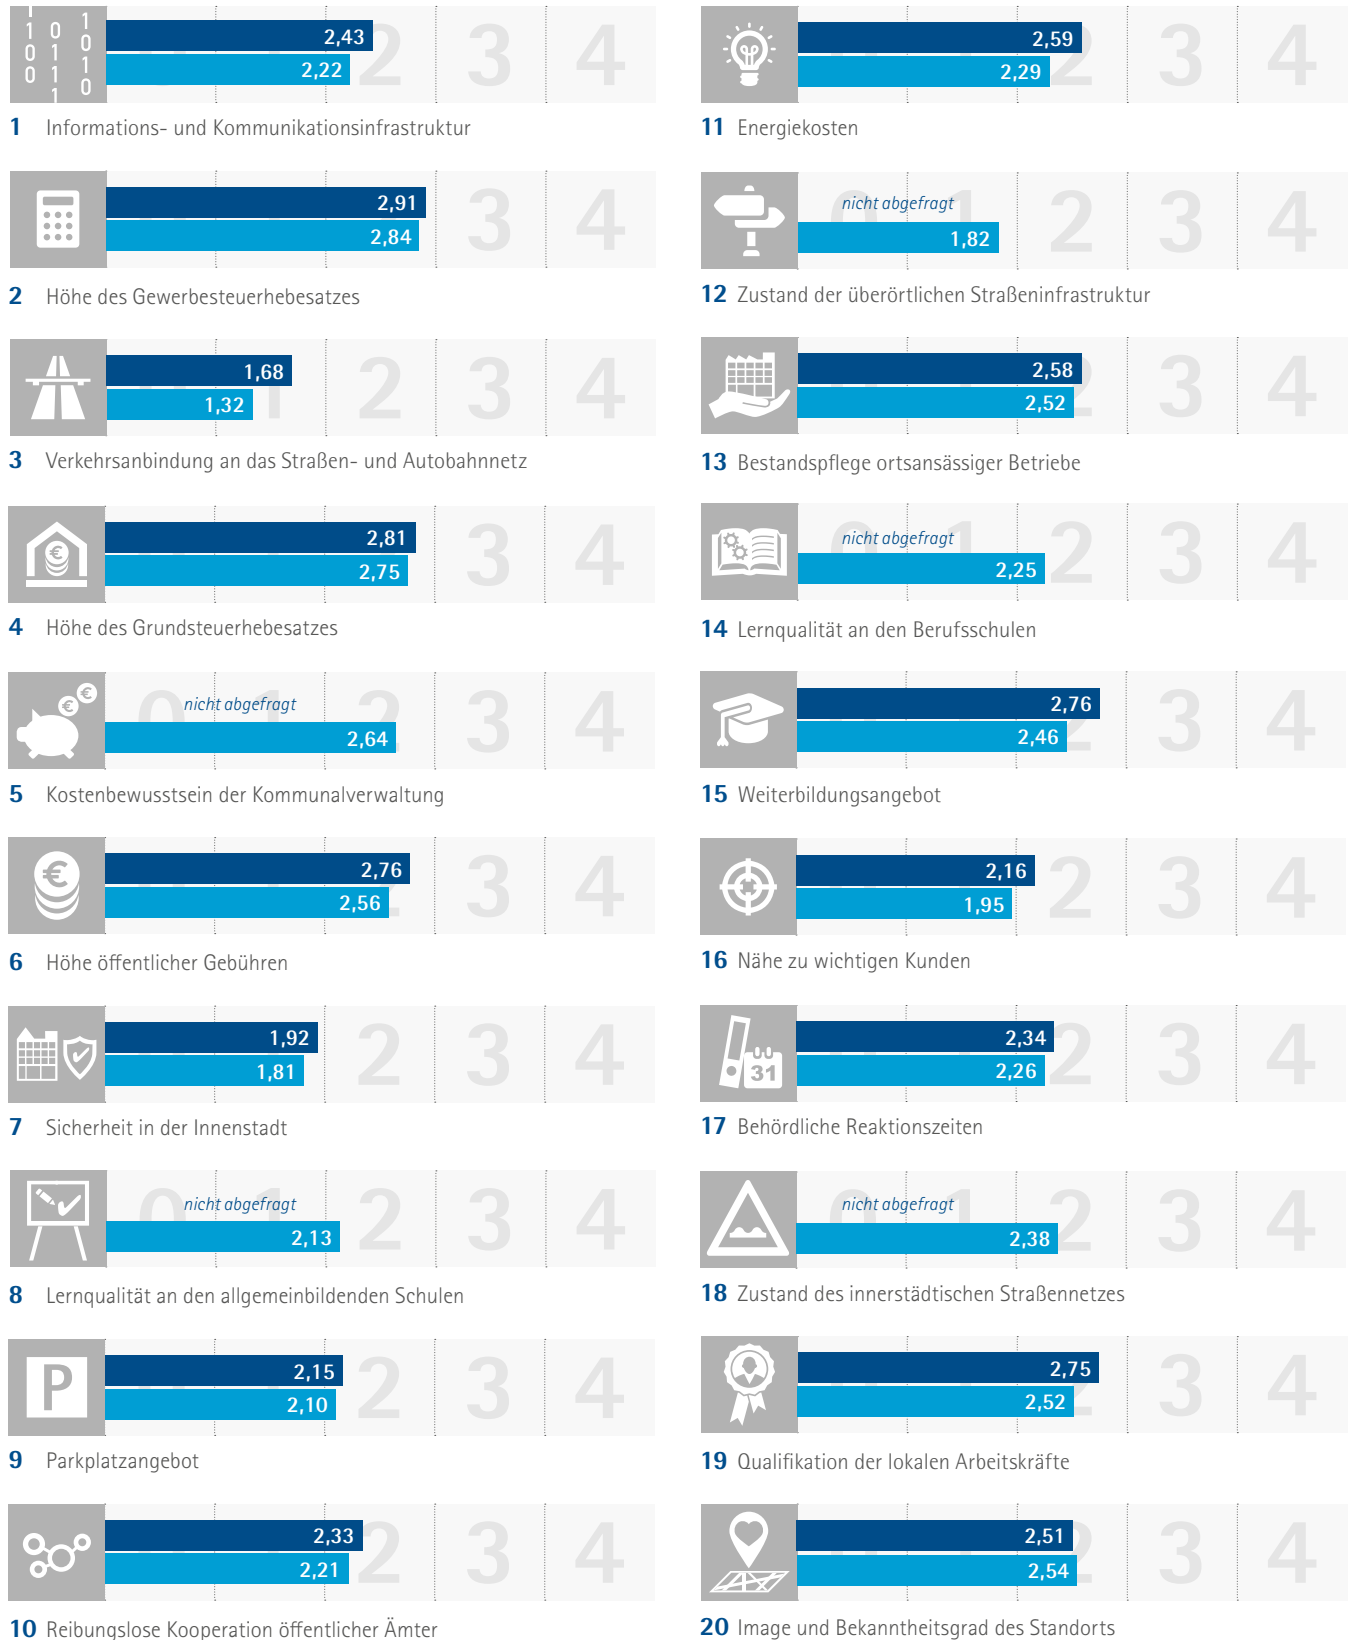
2,43
2,22
1 Informations- und Kommunikationsinfrastruktur

2,91
2,84
2 Höhe des Gewerbesteuerhebesatzes

1,68
1,32
3 Verkehrsanbindung an das Straßen- und Autobahnnetz

2,81
2,75
4 Höhe des Grundsteuerhebesatzes

nicht abgefragt
2,64
5 Kostenbewusstsein der Kommunalverwaltung

2,76
2,56
6 Höhe öffentlicher Gebühren

1,92
1,81
7 Sicherheit in der Innenstadt

nicht abgefragt
2,13
8 Lernqualität an den allgemeinbildenden Schulen

2,15
2,10
9 Parkplatzangebot

2,33
2,21
10 Reibungslose Kooperation öffentlicher Ämter

2,59
2,29
11 Energiekosten

nicht abgefragt
1,82
12 Zustand der überörtlichen Straßeninfrastruktur

2,58
2,52
13 Bestandspflege ortsansässiger Betriebe

nicht abgefragt
2,25
14 Lernqualität an den Berufsschulen

2,76
2,46
15 Weiterbildungsangebot

2,16
1,95
16 Nähe zu wichtigen Kunden

2,34
2,26
17 Behördliche Reaktionszeiten

nicht abgefragt
2,38
18 Zustand des innerstädtischen Straßennetzes

2,75
2,52
19 Qualifikation der lokalen Arbeitskräfte

2,51
2,54
20 Image und Bekanntheitsgrad des Standorts